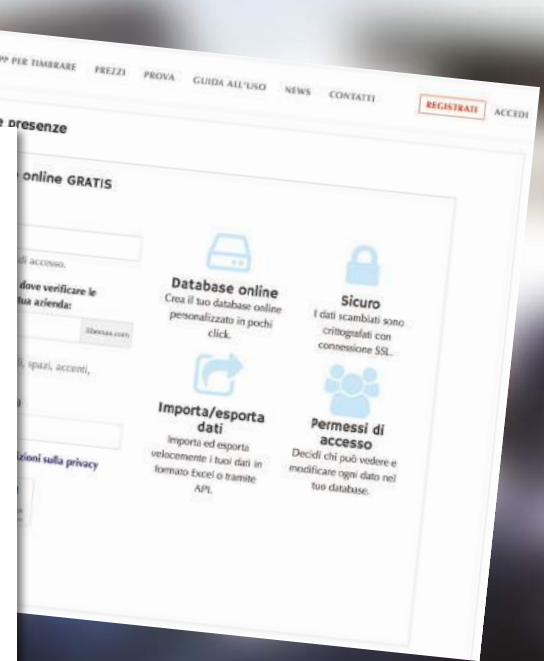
PP PER TIMBRARE PREZZI PROVA GUIDA ALL'USO NEWS CONTATTI REGISTRATI ACCEDI

e presenze

online GRATIS

di accesso.

dove verificare le tua azienda:

.1beesas.com

i, spazi, accenti,

zioni sulla privacy

Database online
Crea il tuo database online personalizzato in pochi click.

Sicuro
I dati scambiati sono crittografati con connessione SSL.

Importa/esporta dati
Importa ed esporta velocemente i tuoi dati in formato Excel o tramite API.

Permessi di accesso
Decidi chi può vedere e modificare ogni dato nel tuo database.